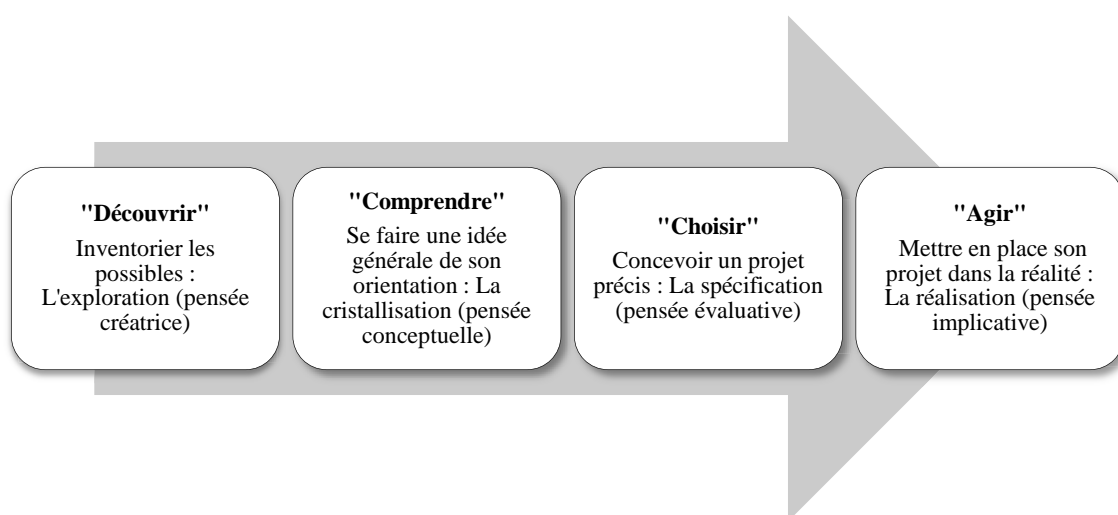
"Découvrir"

Inventorier les possibles : L'exploration (pensée créatrice)

"Comprendre"

Se faire une idée générale de son orientation : La cristallisation (pensée conceptuelle)

"Choisir"

Concevoir un projet précis : La spécification (pensée évaluative)

"Agir"

Mettre en place son projet dans la réalité : La réalisation (pensée implicative)